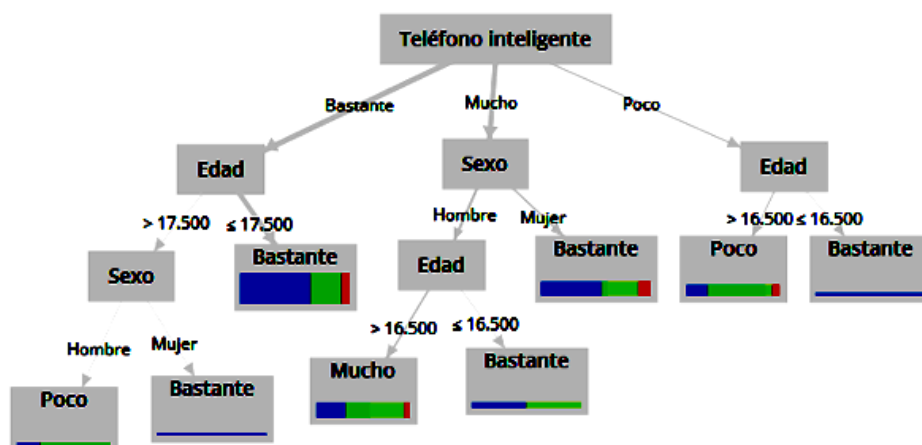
Teléfono inteligente

Bastante

Mucho

Poco

Edad

Sexo

Edad

> 17.500

≤ 17.500

Hombre

Mujer

> 16.500

≤ 16.500

Sexo

Bastante

Edad

Bastante

Poco

Bastante

> 16.500

≤ 16.500

Hombre

Mujer

Poco

Bastante

Mucho

Bastante